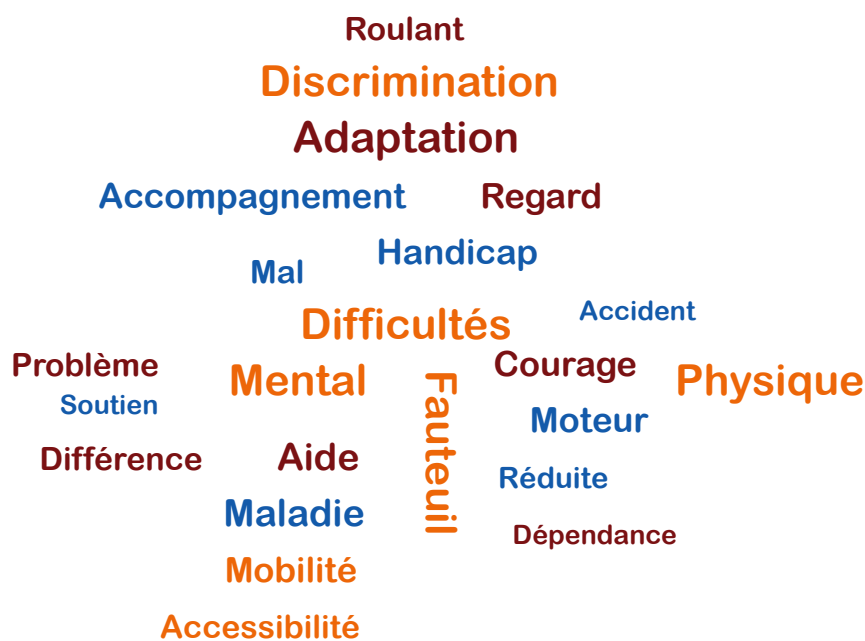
Roulant
Discrimination
Adaptation
Accompagnement
Regard
Handicap
Mal
Accident
Difficultés
Problème
Soutien
Mental
Fauteuil
Courage
Physique
Moteur
Différence
Aide
Réduite
Maladie
Dépendance
Mobilité
Accessibilité